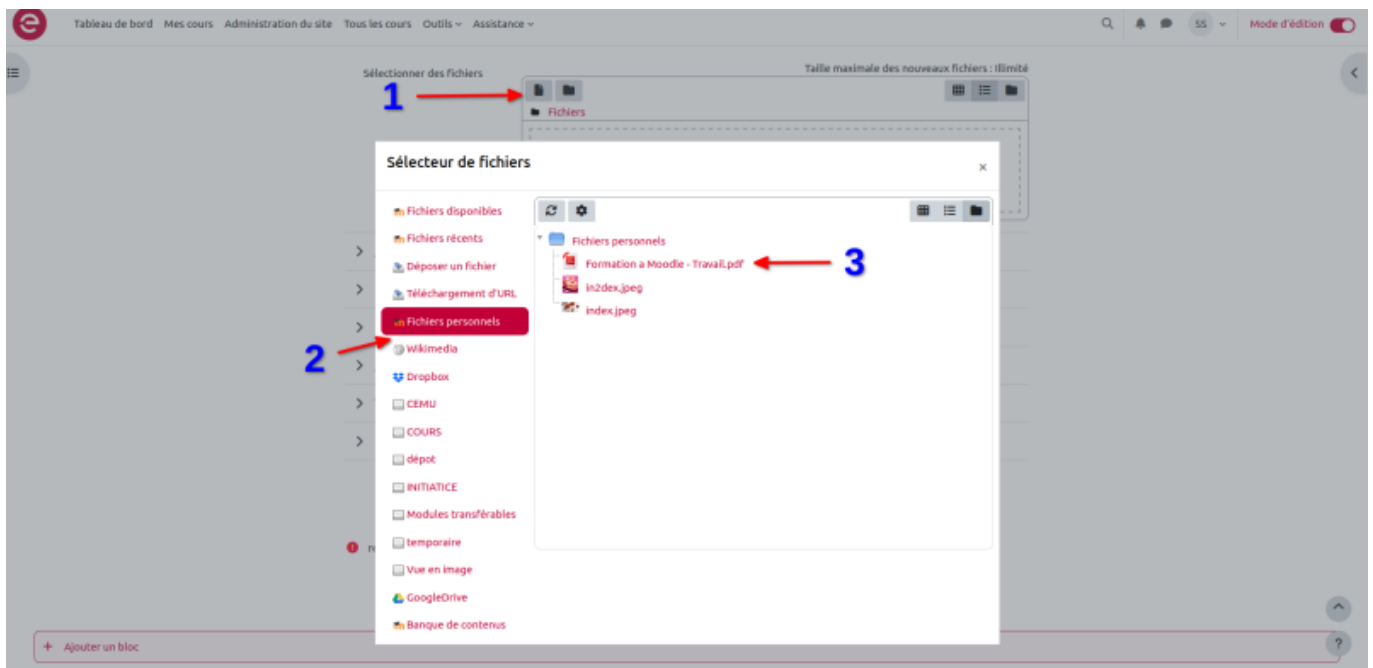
Tableau de bord Mes cours Administration du site Tous les cours Outils Assistance

SS Mode d'édition

Sélectionner des fichiers

Taille maximale des nouveaux fichiers : Illimité

1

Fichiers

Sélecteur de fichiers

×

Fichiers disponibles
Fichiers récents
Déposer un fichier
Téléchargement d'URL
Fichiers personnels
Wikimedia
Dropbox
CEMU
COURS
dépot
INITIATICE
Modules transférables
temporaire
Vue en image
GoogleDrive
Banque de contenus

2

Fichiers personnels
Formation a Moodle - Travail.pdf
in2dex.jpeg
index.jpeg

3

re

+ Ajouter un bloc

?